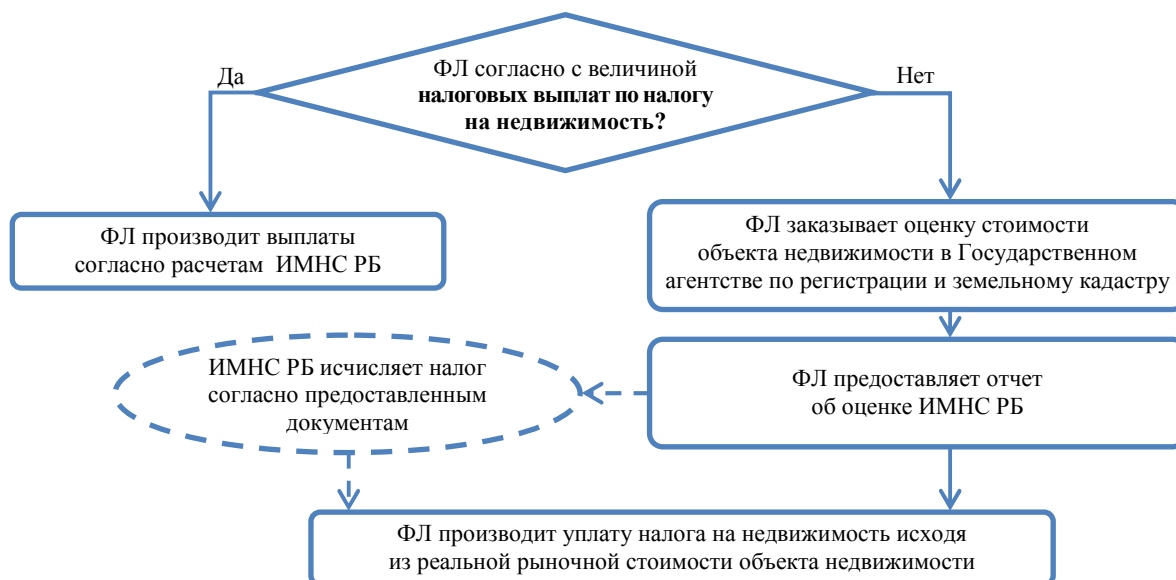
ФЛ согласно с величиной налоговых выплат по налогу на недвижимость?

Да

Нет

ФЛ производит выплаты согласно расчетам ИМНС РБ

ФЛ заказывает оценку стоимости объекта недвижимости в Государственном агентстве по регистрации и земельному кадастру

ИМНС РБ исчисляет налог согласно предоставленным документам

ФЛ предоставляет отчет об оценке ИМНС РБ

ФЛ производит уплату налога на недвижимость исходя из реальной рыночной стоимости объекта недвижимости